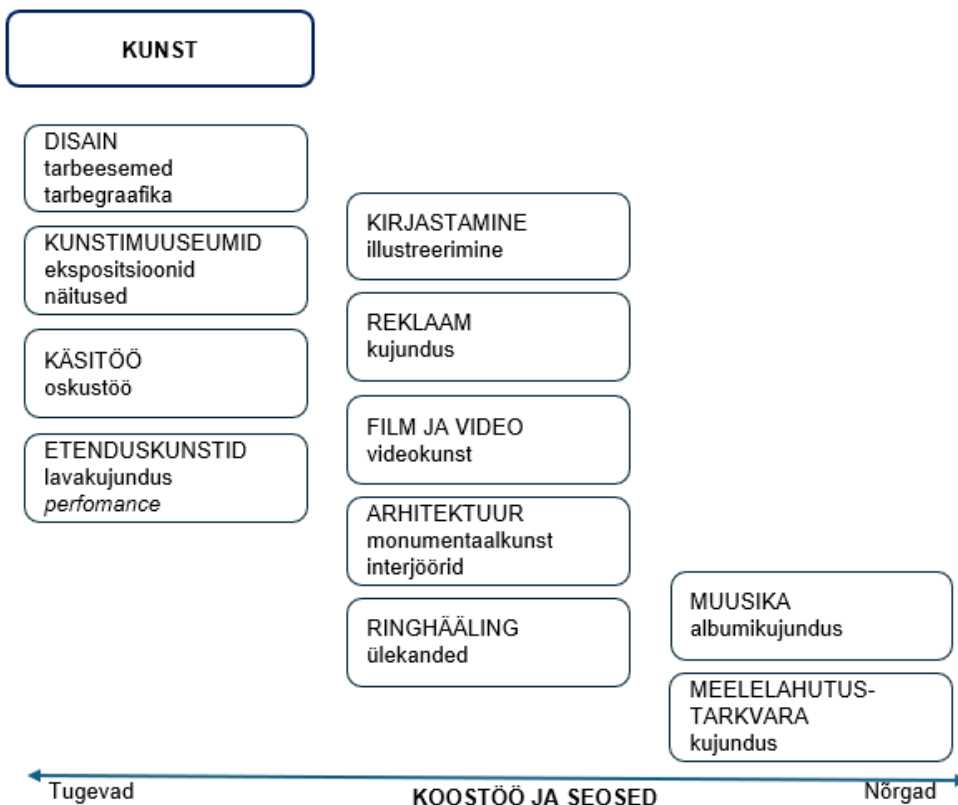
KUNST

DISAIN
tarbeesemed
tarbegraafika

KUNSTIMUUSEUMID
ekspositsioonid
näitused

KÄSITÖÖ
oskustöö

ETENDUSKUNSTID
lavakujundus
*perfomance*

KIRJASTAMINE
illustreerimine

REKLAAM
kujundus

FILM JA VIDEO
videokunst

ARHITEKTUUR
monumentaalkunst
interjöörid

RINGHÄÄLING
ülekanded

MUUSIKA
albumikujundus

MEELELAHUTUS-TARKVARA
kujundus

Tugevad
KOOSTÖÖ JA SEOSED
Nõrgad